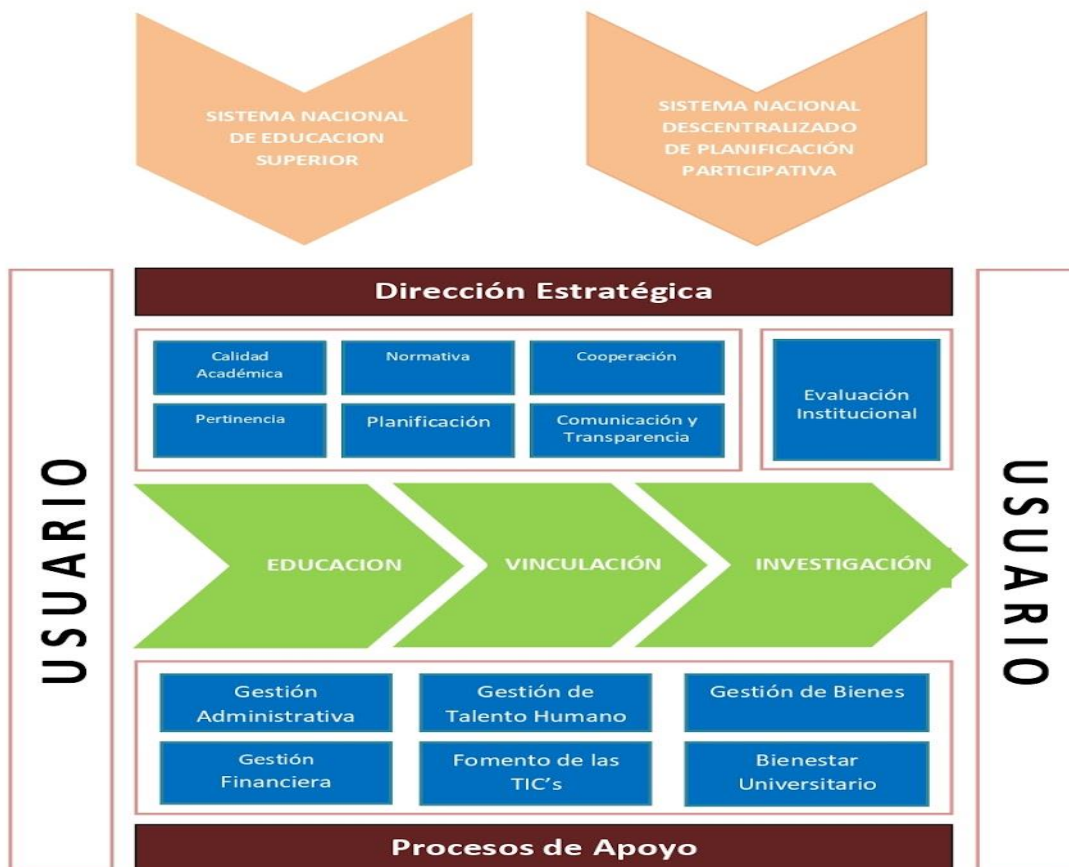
SISTEMA NACIONAL DE EDUCACION SUPERIOR

SISTEMA NACIONAL DESCENTRALIZADO DE PLANIFICACIÓN PARTICIPATIVA

USUARIO

Dirección Estratégica

Calidad Académica

Normativa

Cooperación

Pertinencia

Planificación

Comunicación y Transparencia

Evaluación Institucional

EDUCACION

VINCULACIÓN

INVESTIGACIÓN

Gestión Administrativa

Gestión de Talento Humano

Gestión de Bienes

Gestión Financiera

Fomento de las TIC's

Bienestar Universitario

Procesos de Apoyo

USUARIO